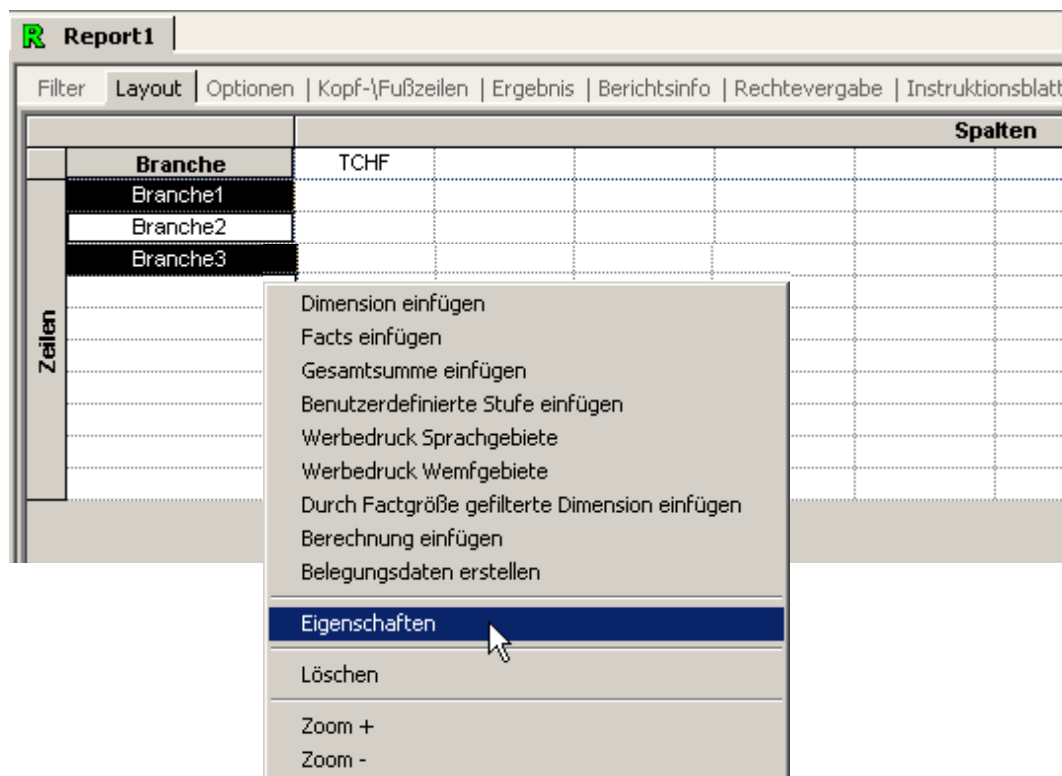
R Report1

Filter | Layout | Optionen | Kopf-\Fußzeilen | Ergebnis | Berichtsinfo | Rechtevergabe | Instruktionsblatt

Spalten

Branche
TCHF
Branche1
Branche2
Branche3

Zeilen

Dimension einfügen
Facts einfügen
Gesamtsumme einfügen
Benutzerdefinierte Stufe einfügen
Werbedruck Sprachgebiete
Werbedruck Wemfgebiete
Durch Factgröße gefilterte Dimension einfügen
Berechnung einfügen
Belegungsdaten erstellen
Eigenschaften
Löschen
Zoom +
Zoom -